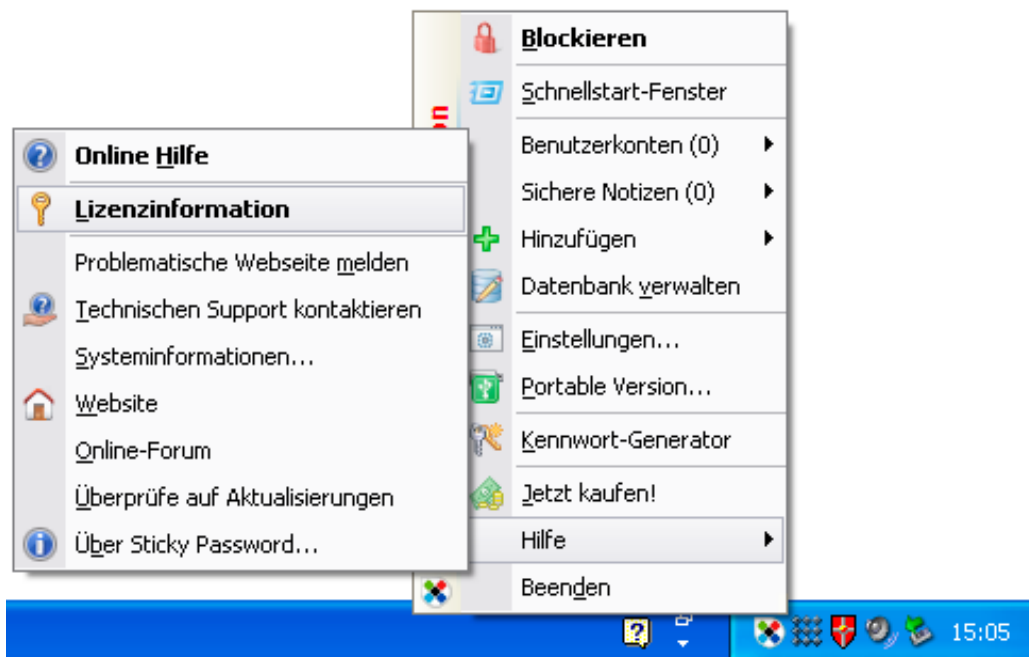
Blockieren
Schnellstart-Fenster
Benutzerkonten (0)
Sichere Notizen (0)
Hinzufügen
Datenbank verwalten
Einstellungen...
Portable Version...
Kennwort-Generator
Jetzt kaufen!
Hilfe
Beenden

Online Hilfe
Lizenzinformation
Problematische Webseite melden
Technischen Support kontaktieren
Systeminformationen...
Website
Online-Forum
Überprüfe auf Aktualisierungen
Über Sticky Password...

15:05